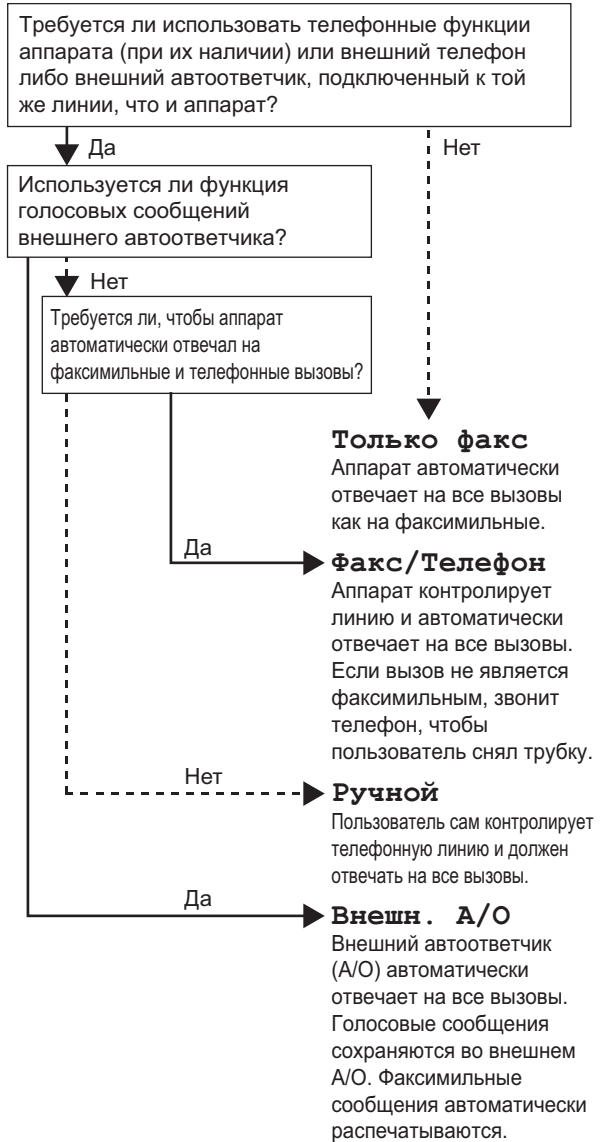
Требуется ли использовать телефонные функции аппарата (при их наличии) или внешний телефон либо внешний автоответчик, подключенный к той же линии, что и аппарат?

Да

Нет

Используется ли функция голосовых сообщений внешнего автоответчика?

Нет

Требуется ли, чтобы аппарат автоматически отвечал на факсимильные и телефонные вызовы?

Только факс
Аппарат автоматически отвечает на все вызовы как на факсимильные.

Да

Факс/Телефон
Аппарат контролирует линию и автоматически отвечает на все вызовы. Если вызов не является факсимильным, звонит телефон, чтобы пользователь снял трубку.

Нет

Ручной
Пользователь сам контролирует телефонную линию и должен отвечать на все вызовы.

Да

Внешн. А/О
Внешний автоответчик (А/О) автоматически отвечает на все вызовы. Голосовые сообщения сохраняются во внешнем А/О. Факсимильные сообщения автоматически распечатываются.